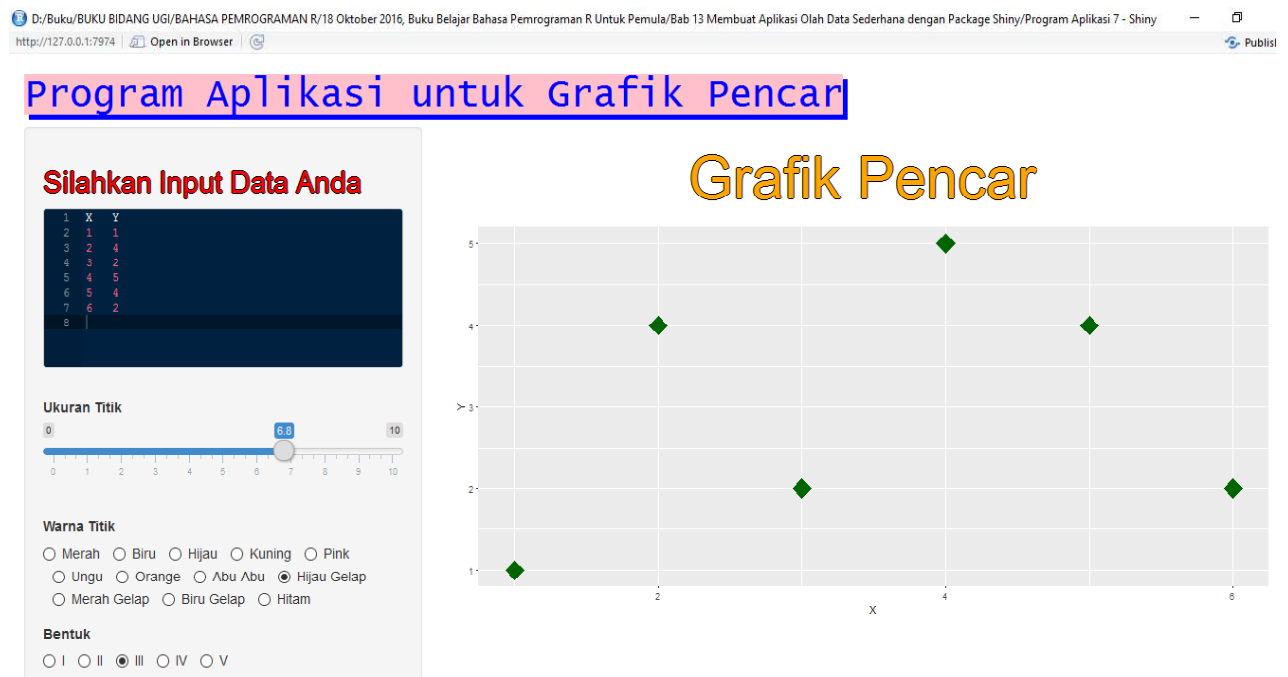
D:/Buku/BUKU BIDANG UGI/BAHASA PEMROGRAMAN R/18 Oktober 2016, Buku Belajar Bahasa Pemrograman R Untuk Pemula/Bab 13 Membuat Aplikasi Olah Data Sederhana dengan Package Shiny/Program Aplikasi 7 - Shiny

http://127.0.0.1:7974 Open in Browser Publis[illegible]

Program Aplikasi untuk Grafik Pencar

Silahkan Input Data Anda

1 X Y
2 1 1
3 2 4
4 3 2
5 4 5
6 5 4
7 6 2
8

Ukuran Titik

0 6.8 10

0 1 2 3 4 5 6 7 8 9 10

Warna Titik

Merah Biru Hijau Kuning Pink Ungu Orange Abu Abu Hijau Gelap Merah Gelap Biru Gelap Hitam

Bentuk

I II III IV V

Grafik Pencar

5
4
Y 3
2
1

2 4 6
X